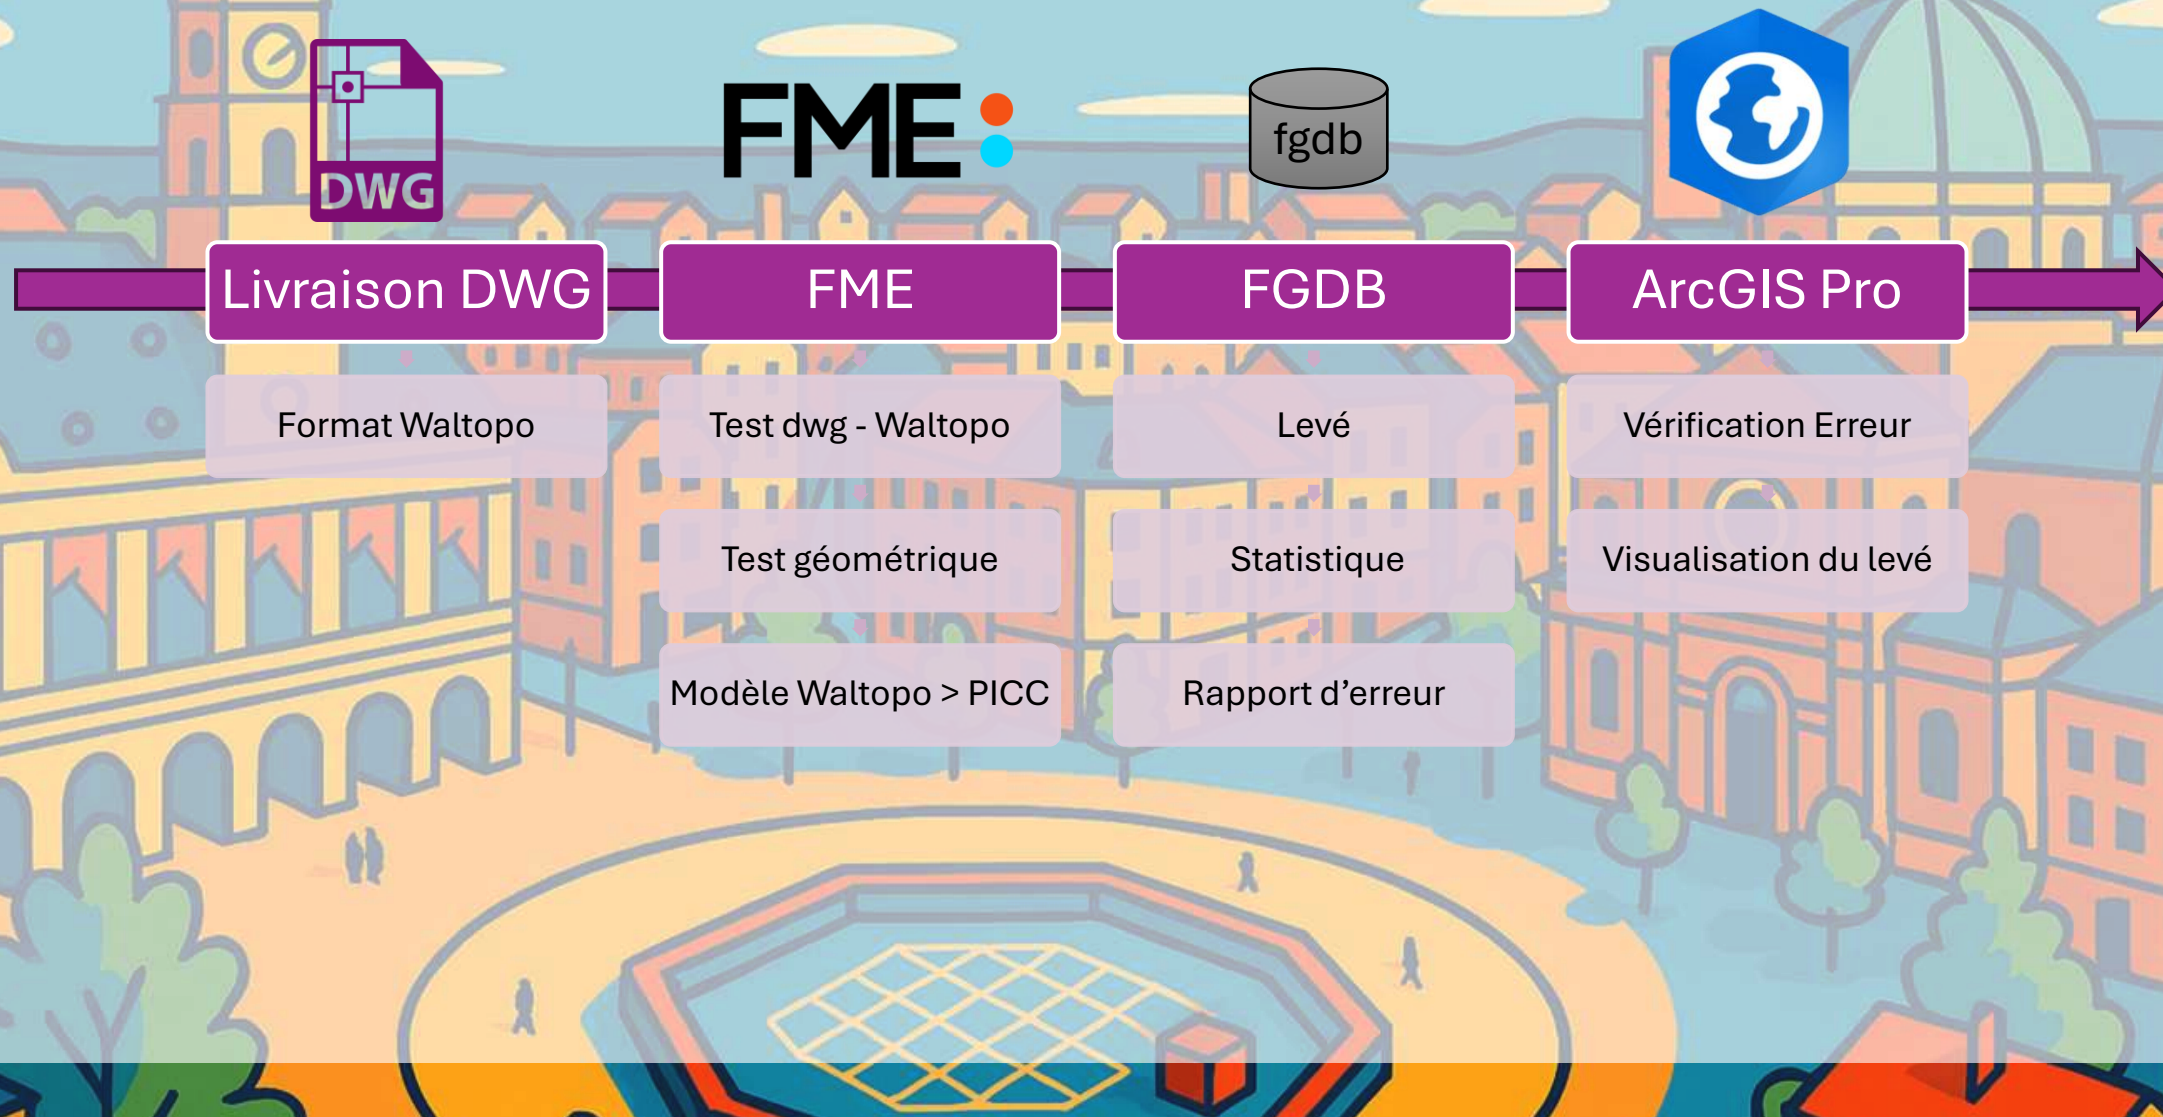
DWG

FME

fgdb

Livraison DWG

FME

FGDB

ArcGIS Pro

Format Waltopo

Test dwg - Waltopo

Test géométrique

Modèle Waltopo > PICC

Levé

Statistique

Rapport d’erreur

Vérification Erreur

Visualisation du levé